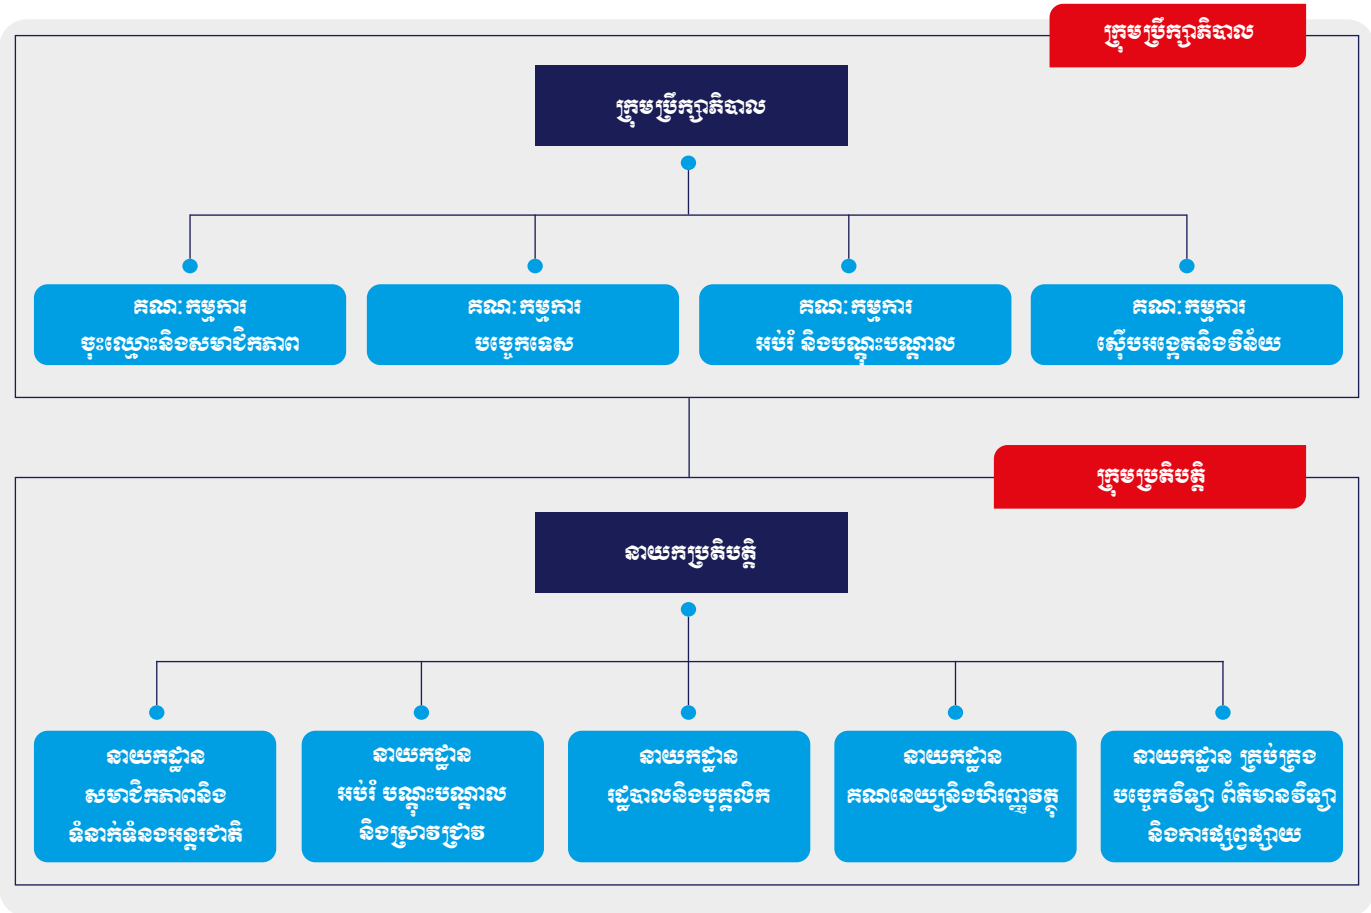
ក្រុមប្រឹក្សាភិបាល

ក្រុមប្រឹក្សាភិបាល

គណៈកម្មការ
ចុះឈ្មោះនិងសមាជិកភាព

គណៈកម្មការ
បច្ចេកទេស

គណៈកម្មការ
អប់រំ និងបណ្តុះបណ្តាល

គណៈកម្មការ
ស៊ើបអង្កេតនិងវិន័យ

ក្រុមប្រតិបត្តិ

នាយកប្រតិបត្តិ

នាយកដ្ឋាន
សមាជិកភាពនិង
ទំនាក់ទំនងអន្តរជាតិ

នាយកដ្ឋាន
អប់រំ បណ្តុះបណ្តាល
និងស្រាវជ្រាវ

នាយកដ្ឋាន
រដ្ឋបាលនិងបុគ្គលិក

នាយកដ្ឋាន
គណនេយ្យនិងហិរញ្ញវត្ថុ

នាយកដ្ឋាន គ្រប់គ្រង
បច្ចេកវិទ្យា ព័ត៌មានវិទ្យា
និងការផ្សព្វផ្សាយ